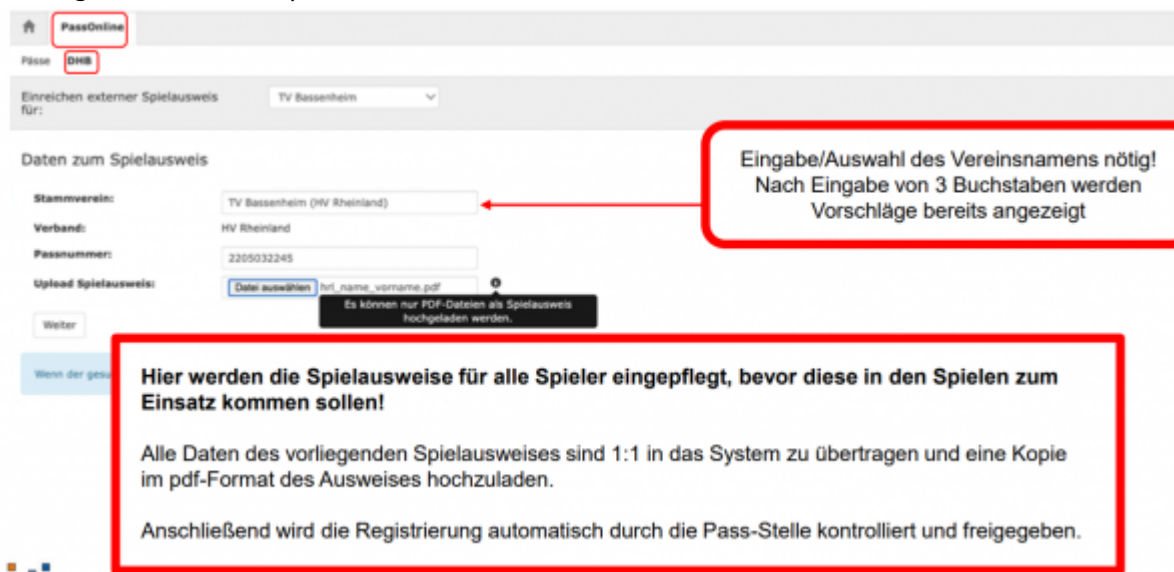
PassOnline

Pässe DHB

Einreichen externer Spielausweis für: TV Bassenheim

Daten zum Spielausweis

Stammverein: TV Bassenheim (HV Rheinland)

Verband: HV Rheinland

Passnummer: 2205032245

Upload Spielausweis: Datei auswählen hrl_name_vorname.pdf

Es können nur PDF-Dateien als Spielausweis hochgeladen werden.

Weiter

Wenn der gesu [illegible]

Eingabe/Auswahl des Vereinsnamens nötig! Nach Eingabe von 3 Buchstaben werden Vorschläge bereits angezeigt

**Hier werden die Spielausweise für alle Spieler eingepflegt, bevor diese in den Spielen zum Einsatz kommen sollen!**

Alle Daten des vorliegenden Spielausweises sind 1:1 in das System zu übertragen und eine Kopie im pdf-Format des Ausweises hochzuladen.

Anschließend wird die Registrierung automatisch durch die Pass-Stelle kontrolliert und freigegeben.